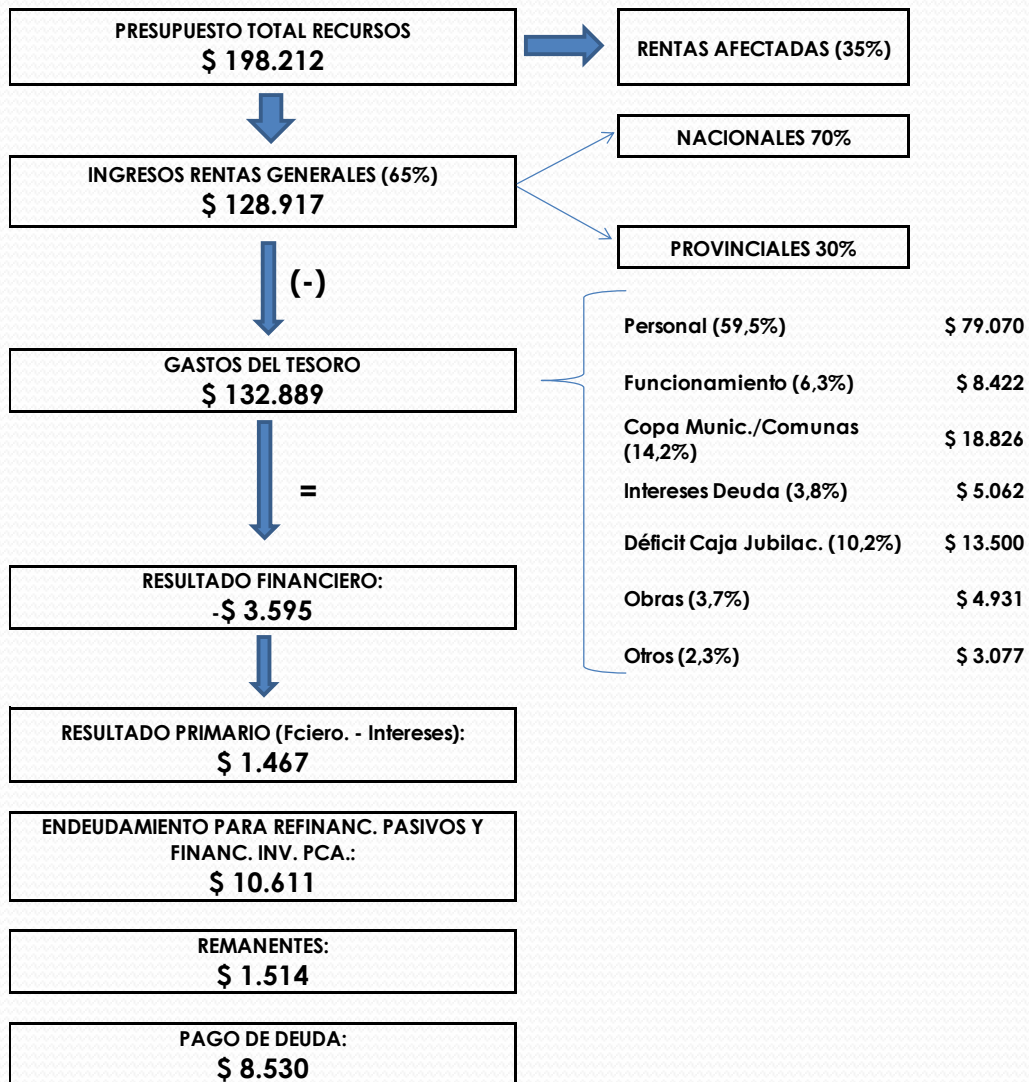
PRESUPUESTO TOTAL RECURSOS
$ 198.212

RENTAS AFECTADAS (35%)

INGRESOS RENTAS GENERALES (65%)
$ 128.917

NACIONALES 70%

PROVINCIALES 30%

(-)

GASTOS DEL TESORO
$ 132.889

| | |
|---|---|
| Personal (59,5%) | $ 79.070 |
| Funcionamiento (6,3%) | $ 8.422 |
| Copa Munic./Comunas (14,2%) | $ 18.826 |
| Intereses Deuda (3,8%) | $ 5.062 |
| Déficit Caja Jubilac. (10,2%) | $ 13.500 |
| Obras (3,7%) | $ 4.931 |
| Otros (2,3%) | $ 3.077 |

=

RESULTADO FINANCIERO:
-$ 3.595

RESULTADO PRIMARIO (Fciero. - Intereses):
$ 1.467

ENDEUDAMIENTO PARA REFINANC. PASIVOS Y FINANC. INV. PCA.:
$ 10.611

REMANENTES:
$ 1.514

PAGO DE DEUDA:
$ 8.530